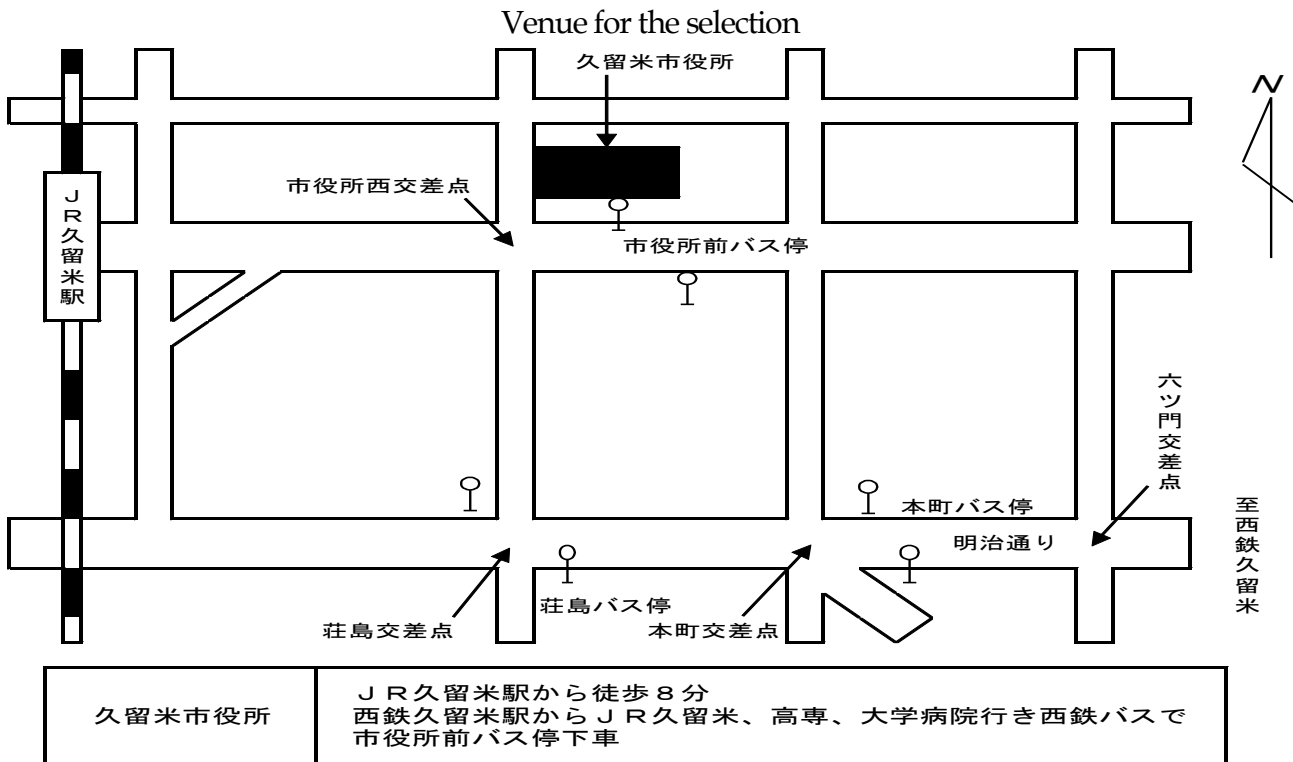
Venue for the selection

久留米市役所

N

JR久留米駅

市役所西交差点

市役所前バス停

六ツ門交差点

本町バス停

明治通り

至西鉄久留米

荘島バス停

荘島交差点

本町交差点

| 久留米市役所 | JR久留米駅から徒歩8分<br>西鉄久留米駅からJR久留米、高専、大学病院行き西鉄バスで市役所前バス停下車 |
|---|---|